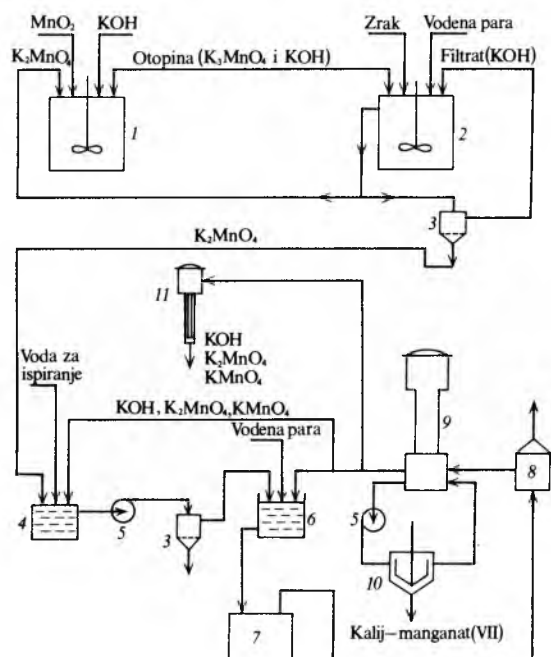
$MnO_2$ KOH
$K_2MnO_4$
Otopina ($K_3MnO_4$ i KOH)
Zrak Vodena para
Filtrat(KOH)
1
2
3
$K_2MnO_4$
11
KOH
$K_2MnO_4$
$KMnO_4$
Voda za ispiranje
KOH, $K_2MnO_4$,$KMnO_4$
Vodena para
9
8
4
5
3
6
5
10
7
Kalij–manganat(VII)